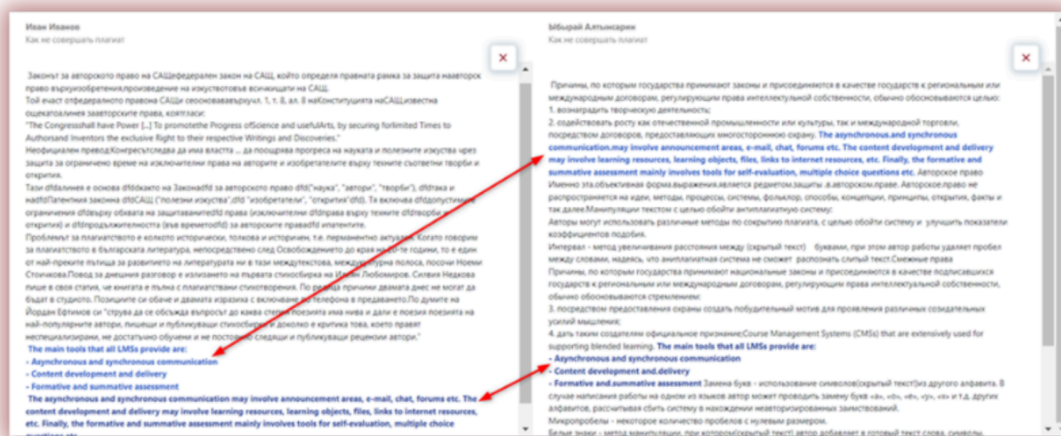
Иван Иванов
Как не совершать плагиат

Законът за авторското право на САЩ федерален закон на САЩ, който определя правната рамка за защита на авторско право върху изобретения, произведение на изкуството в всичкищин на САЩ.
Той е част от федералното право на САЩ и се основава върху чл. 1, т. 8, ал. 8 на Конституцията на САЩ, известна още като клауза за авторските права, която гласи:
"The Congress shall have Power [...] To promote the Progress of Science and useful Arts, by securing for limited Times to Authors and Inventors the exclusive Right to their respective Writings and Discoveries."
Неофициален превод: Конгресът следва да има власта ... да поощрява прогреса на науката и полезните изкуства чрез защита за ограничено време на изключителни права на авторите и изобретателите върху техните съответни творби и открития.
Тази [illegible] е основа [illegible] Закона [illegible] за авторското право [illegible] ("наука", "автори", "творби"), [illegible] ("полезни изкуства"), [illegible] ("изобретатели", "открития") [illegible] ограничения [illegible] върху обхвата на защитавани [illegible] права (изключителни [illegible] права върху техните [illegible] творби и открития) и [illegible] продължителността (във времето) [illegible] за авторските права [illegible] патентите.
Проблемът за плагиатството е колкото исторически, толкова и историчен, т.е. перманентно актуален. Когато говорим за плагиатството в българската литература, непосредствено след Освобождението до края на 60-те години, то е един от най-преките пътища за развитието на литературата ни в тази междинна полоса, посочи Ноеми Стоичкова. Поводът за днешния разговор е излизането на първата стихосбирка на Иван Любомиров. Силвия Недкова пише в своя статия, че книгата е пълна с плагиатствани стихотворения. По различни причини дамата днес не могат да бъдат в студиото. Позициите си обаче и двамата изразиха с включване по телефона в предаването. По думите на Йордан Ефтимов си "струва да се обсъжда въпросът до каква степен поезията има нива и дали в поезията поезията на най-популярните автори, пишещи и публикуващи стихосбирки и доколко е критика това, което правят неспециализирани, ме достатъчно е не постоянно следящи и публикуващи рецензии автори."
The main tools that all LMSs provide are:
- Asynchronous and synchronous communication
- Content development and delivery
- Formative and summative assessment
The asynchronous and synchronous communication may involve announcement areas, e-mail, chat, forums etc. The content development and delivery may involve learning resources, learning objects, files, links to internet resources, etc. Finally, the formative and summative assessment mainly involves tools for self-evaluation, multiple choice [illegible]

Бібырай Алтынсарин
Как не совершать плагиат

Причины, по которым государства принимают законы и присоединяются в качестве государств к региональным или международным договорам, регулирующим права интеллектуальной собственности, обычно обосновываются целью:
1. вознаградить творческую деятельность;
2. содействовать росту как отечественной промышленности или культуры, так и международной торговли, посредством договоров, предоставляющих многостороннюю охрану. The asynchronous and synchronous communication may involve announcement areas, e-mail, chat, forums etc. The content development and delivery may involve learning resources, learning objects, files, links to internet resources, etc. Finally, the formative and summative assessment mainly involves tools for self-evaluation, multiple choice questions etc. Авторское право Именно эта объективная форма выражения является предметом защиты авторским правом. Авторское право не распространяется на идеи, методы, процессы, системы, фольклор, способы, концепции, принципы, открытия, факты и так далее. Манипуляции текстом с целью обойти антиплагиатную систему:
Авторы могут использовать различные методы по сокрытию плагиата, с целью обойти систему и улучшить показатели коэффициентов подобия.
Интервал - метод увеличивания расстояния между [скрытый текст] буквами, при этом автор работы удаляет пробел между словами, надеясь, что антиплагиатная система не сможет распознать слитый текст. Смежные права
Причины, по которым государства принимают национальные законы и присоединяются в качестве подписавшихся государств к региональным или международным договорам, регулирующим права интеллектуальной собственности, обычно обосновываются стремлением:
3. посредством предоставления охраны создать побудительный мотив для проявления различных созидательных усилий мышления;
4. дать таким созидателям официальное признание; Course Management Systems (CMSs) that are extensively used for supporting blended learning. The main tools that all LMSs provide are:
- Asynchronous and synchronous communication
- Content development and delivery
- Formative and summative assessment Замена букв - использование символов[скрытый текст]из другого алфавита. В случае написания работы на одном из языков автор может проводить замену букв «а», «о», «е», «р», «х» и т.д. других алфавитов, рассчитывая сбить систему в нахождении неавторизированных заимствований.
Микропробелы - некоторое количество пробелов с нулевым размером.
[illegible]